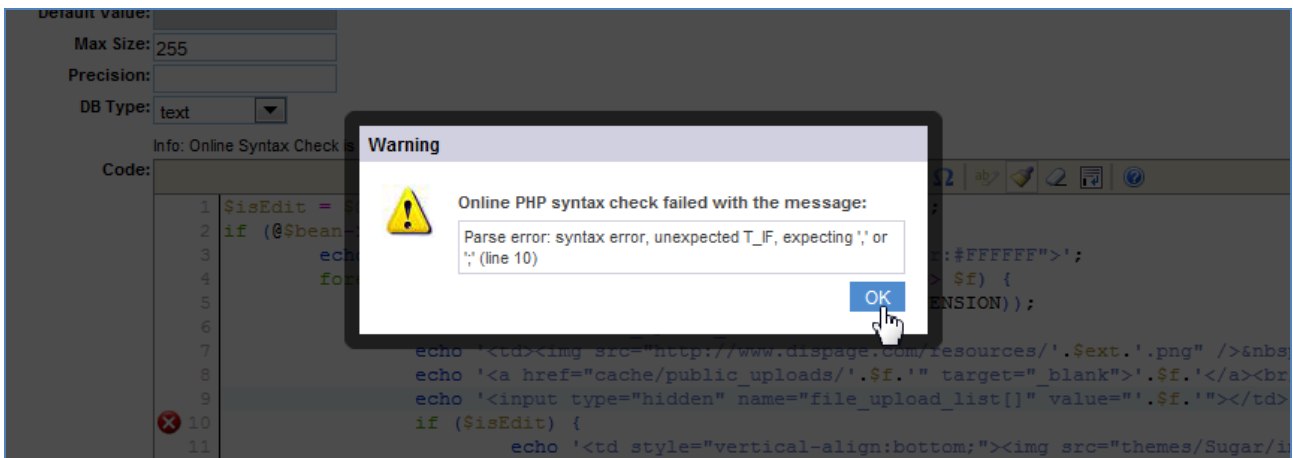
Default Value:
Max Size: 255
Precision:
DB Type: text
Info: Online Syntax Check is
Code:

Warning
Online PHP syntax check failed with the message:
Parse error: syntax error, unexpected T_IF, expecting ',' or ';' (line 10)
OK

1 $isEdit = $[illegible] ;
2 if (@$bean-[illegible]
3 echo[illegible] r:#FFFFFF">';
4 for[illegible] > $f) {
5 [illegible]ENSION));
6
7 echo '<td><img src="http://www.dispage.com/resources/'.$ext.'.png" />&nbs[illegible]
8 echo '<a href="cache/public_uploads/'.$f.'" target="_blank">'.$f.'</a><br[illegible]
9 echo '<input type="hidden" name="file_upload_list[]" value="'.$f.'"></td>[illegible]
10 if ($isEdit) {
11 echo '<td style="vertical-align:bottom;"><img src="themes/Sugar/i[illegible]